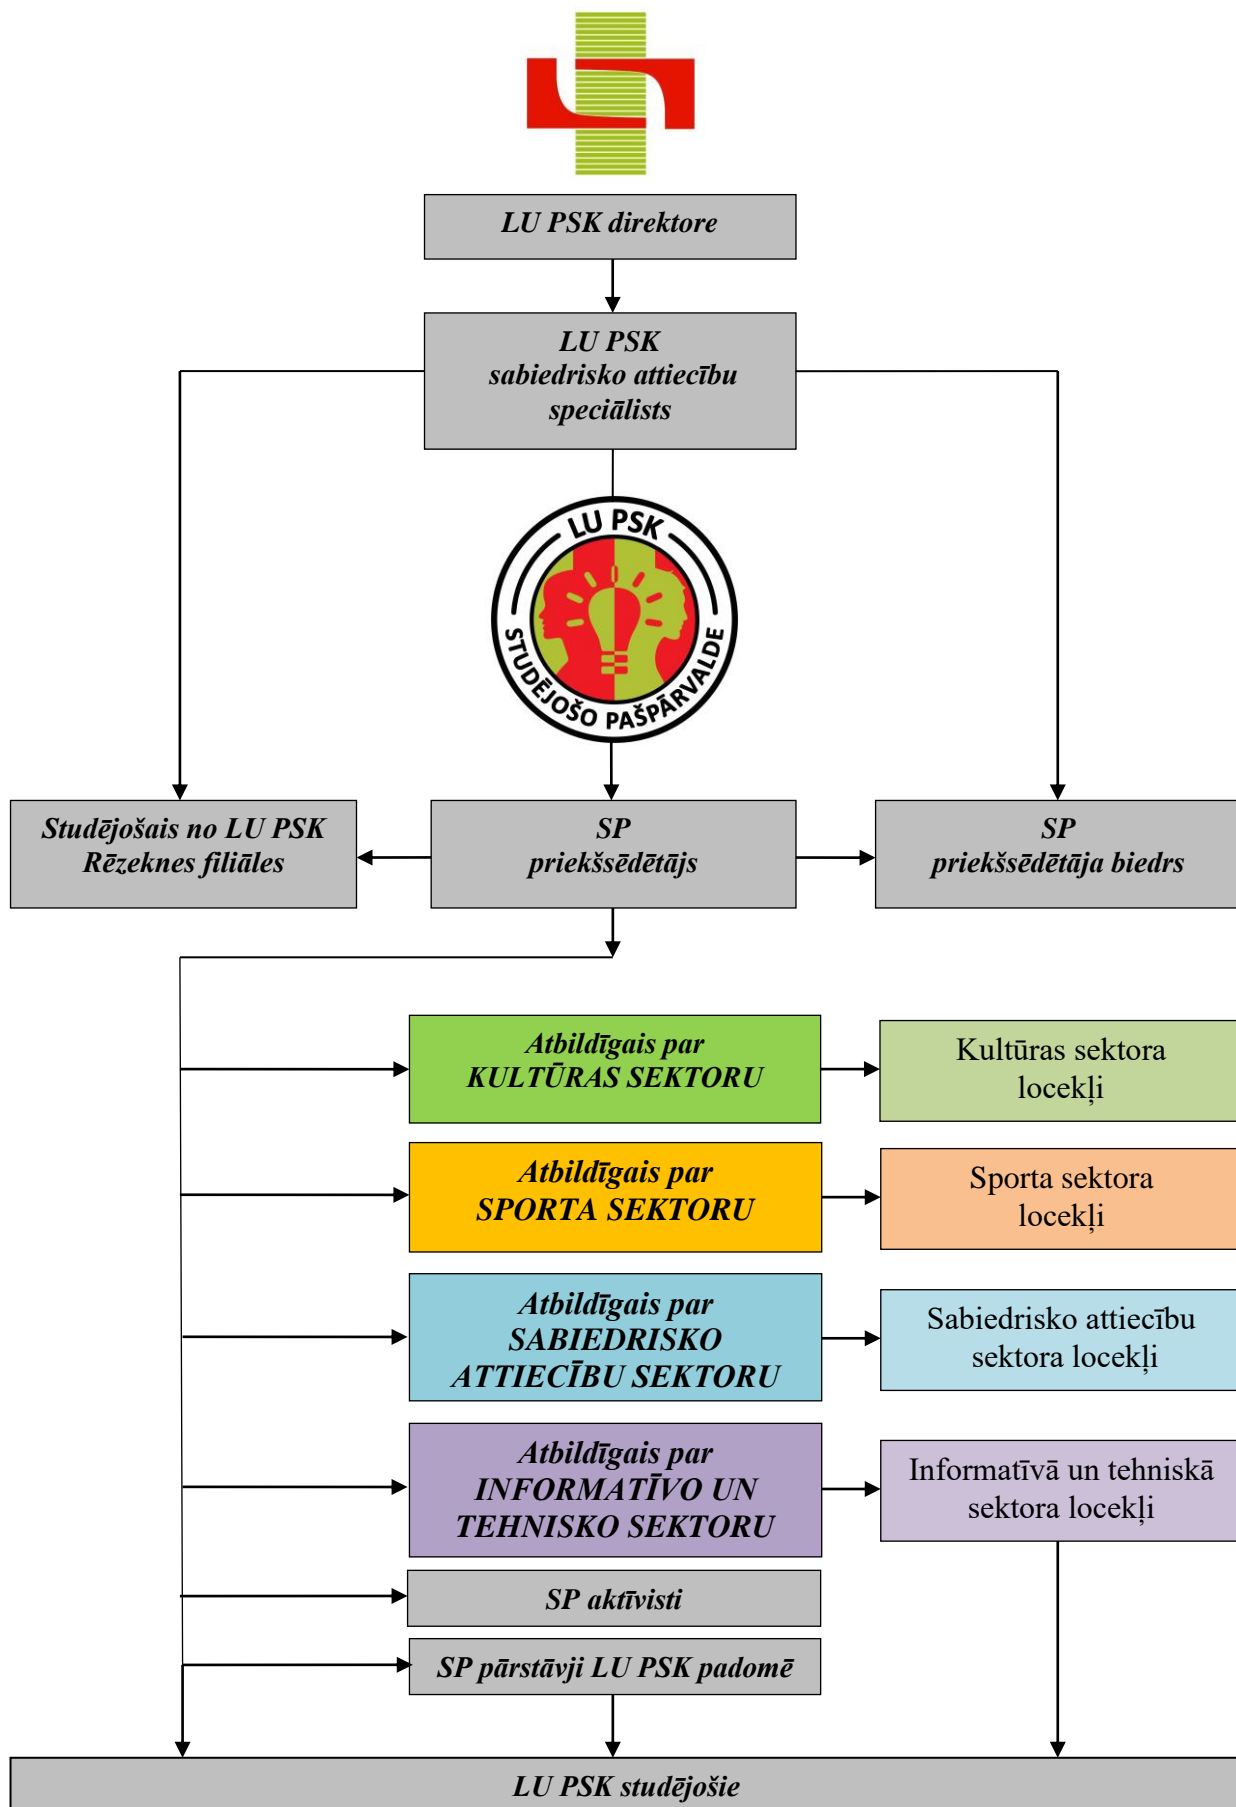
LU PSK direktore

LU PSK sabiedrisko attiecību speciālists

LU PSK STUDĒJOŠO PAŠPĀRVALDE

Studējošais no LU PSK Rēzeknes filiāles

SP priekšsēdētājs

SP priekšsēdētāja biedrs

Atbildīgais par KULTŪRAS SEKTORU

Kultūras sektora locekļi

Atbildīgais par SPORTA SEKTORU

Sporta sektora locekļi

Atbildīgais par SABIEDRISKO ATTIECĪBU SEKTORU

Sabiedrisko attiecību sektora locekļi

Atbildīgais par INFORMATĪVO UN TEHNISKO SEKTORU

Informatīvā un tehniskā sektora locekļi

SP aktīvisti

SP pārstāvji LU PSK padomē

LU PSK studējošie